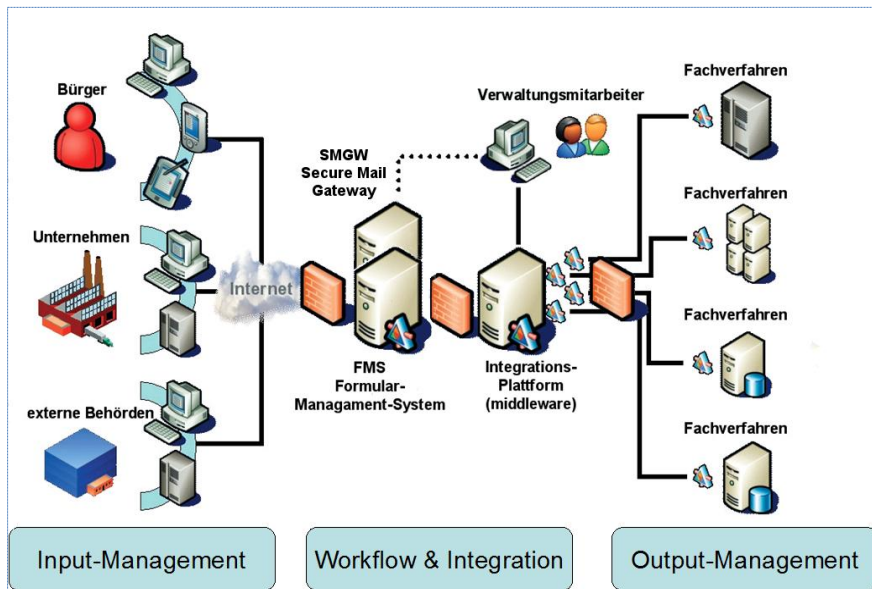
Bürger

Unternehmen

externe Behörden

Internet

SMGW
Secure Mail
Gateway

Verwaltungsmitarbeiter

FMS
Formular-
Managament-System

Integrations-
Plattform
(middleware)

Fachverfahren

Fachverfahren

Fachverfahren

Fachverfahren

Input-Management

Workflow & Integration

Output-Management